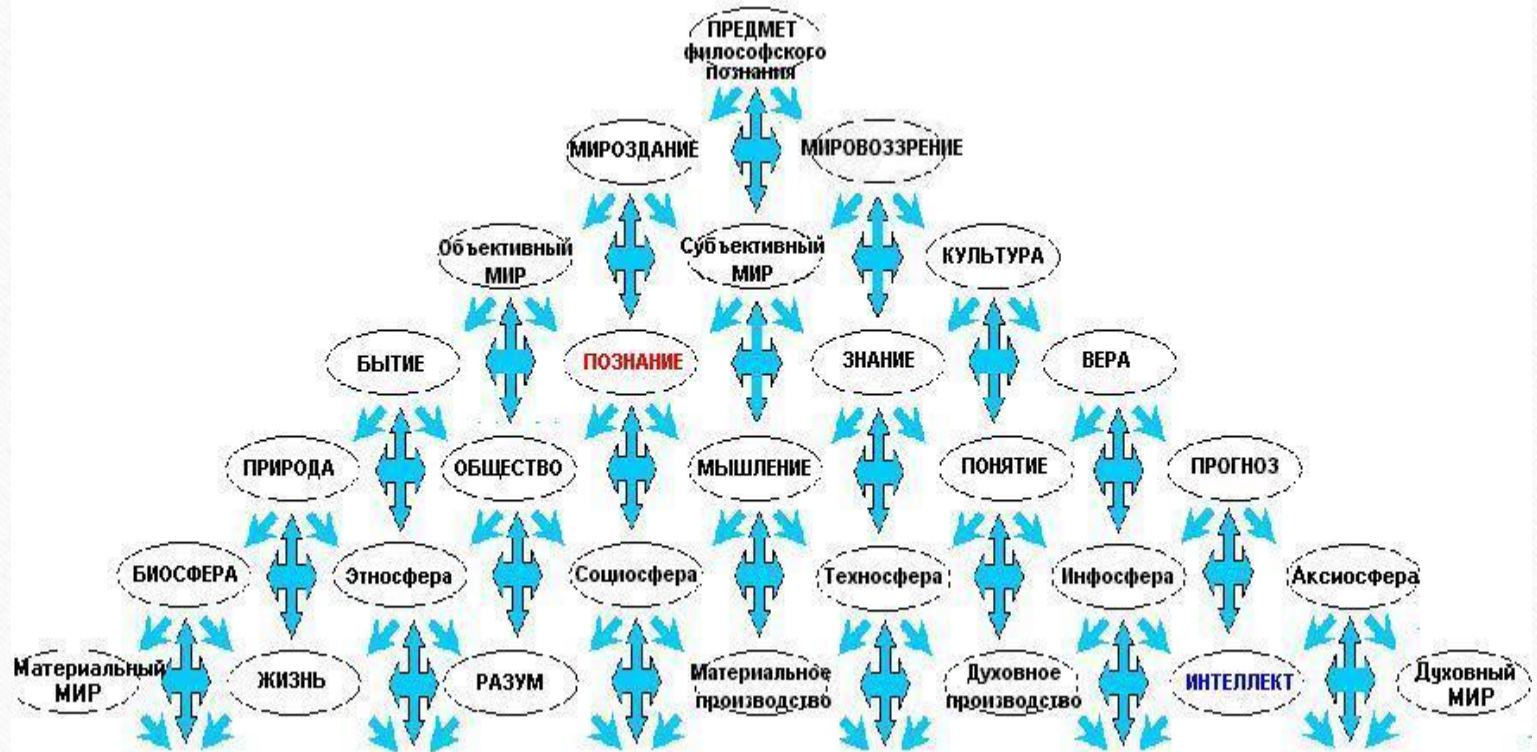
ПРЕДМЕТ философского познания

МИРОЗДАНИЕ

МИРОВОЗЗРЕНИЕ

Объективный МИР

Субъективный МИР

КУЛЬТУРА

БЫТИЕ

ПОЗНАНИЕ

ЗНАНИЕ

ВЕРА

ПРИРОДА

ОБЩЕСТВО

МЫШЛЕНИЕ

ПОНЯТИЕ

ПРОГНОЗ

БИОСФЕРА

Этносфера

Социосфера

Техносфера

Инфосфера

Аксиосфера

Материальный МИР

ЖИЗНЬ

РАЗУМ

Материальное производство

Духовное производство

ИНТЕЛЛЕКТ

Духовный МИР